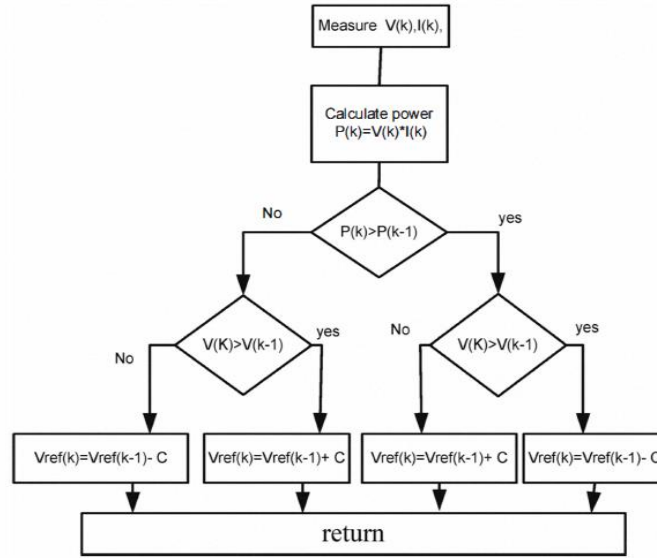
Measure V(k),I(k),

Calculate power P(k)=V(k)*I(k)

P(k)>P(k-1)

No

yes

V(K)>V(k-1)

No

yes

V(K)>V(k-1)

No

yes

Vref(k)=Vref(k-1)- C

Vref(k)=Vref(k-1)+ C

Vref(k)=Vref(k-1)+ C

Vref(k)=Vref(k-1)- C

return